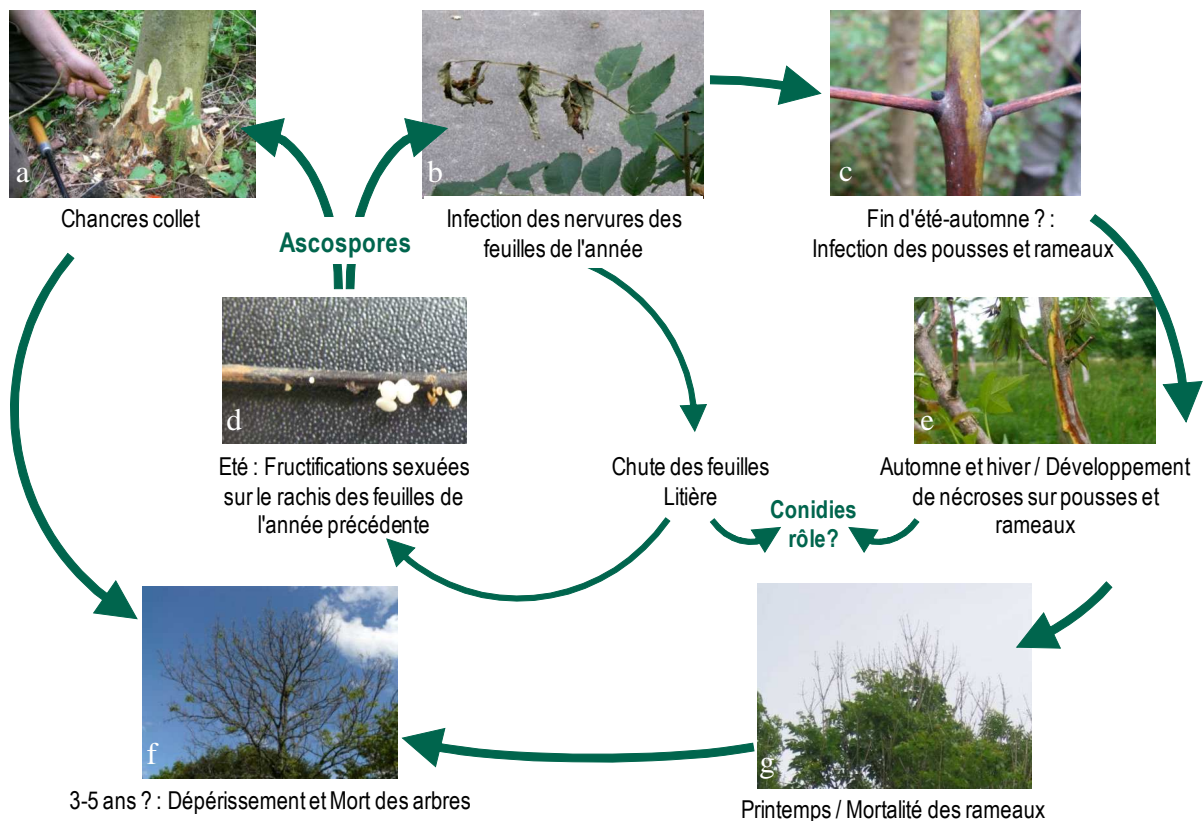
a
Chancres collet

b
Infection des nervures des feuilles de l'année

c
Fin d'été-automne ? : Infection des pousses et rameaux

Ascospores

d
Eté : Fructifications sexuées sur le rachis des feuilles de l'année précédente

Chute des feuilles
Litière

e
Automne et hiver / Développement de nécroses sur pousses et rameaux

Conidies
rôle?

f
3-5 ans ? : Dépérissement et Mort des arbres

g
Printemps / Mortalité des rameaux